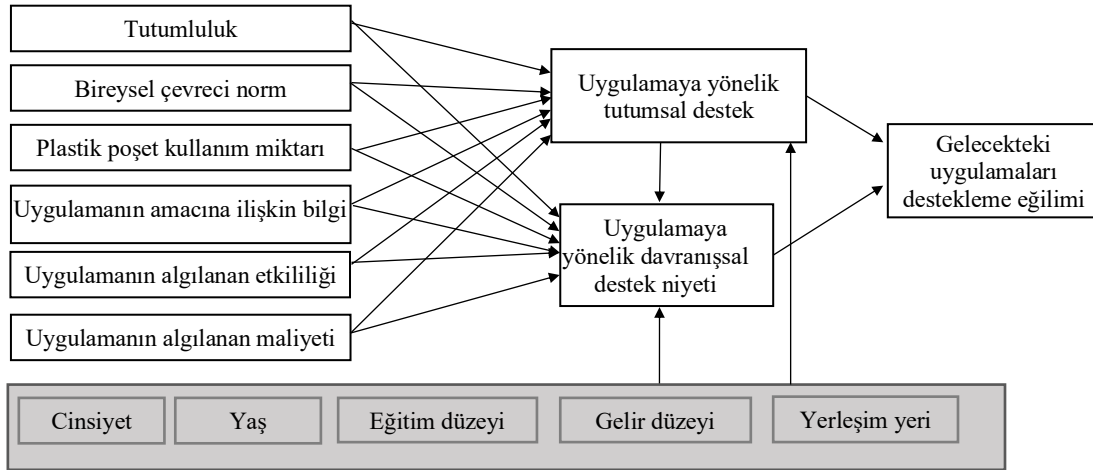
Tutumluluk

Bireysel çevreci norm

Plastik poşet kullanım miktarı

Uygulamanın amacına ilişkin bilgi

Uygulamanın algılanan etkililiği

Uygulamanın algılanan maliyeti

Uygulamaya yönelik tutumsal destek

Uygulamaya yönelik davranışsal destek niyeti

Gelecekteki uygulamaları destekleme eğilimi

Cinsiyet

Yaş

Eğitim düzeyi

Gelir düzeyi

Yerleşim yeri